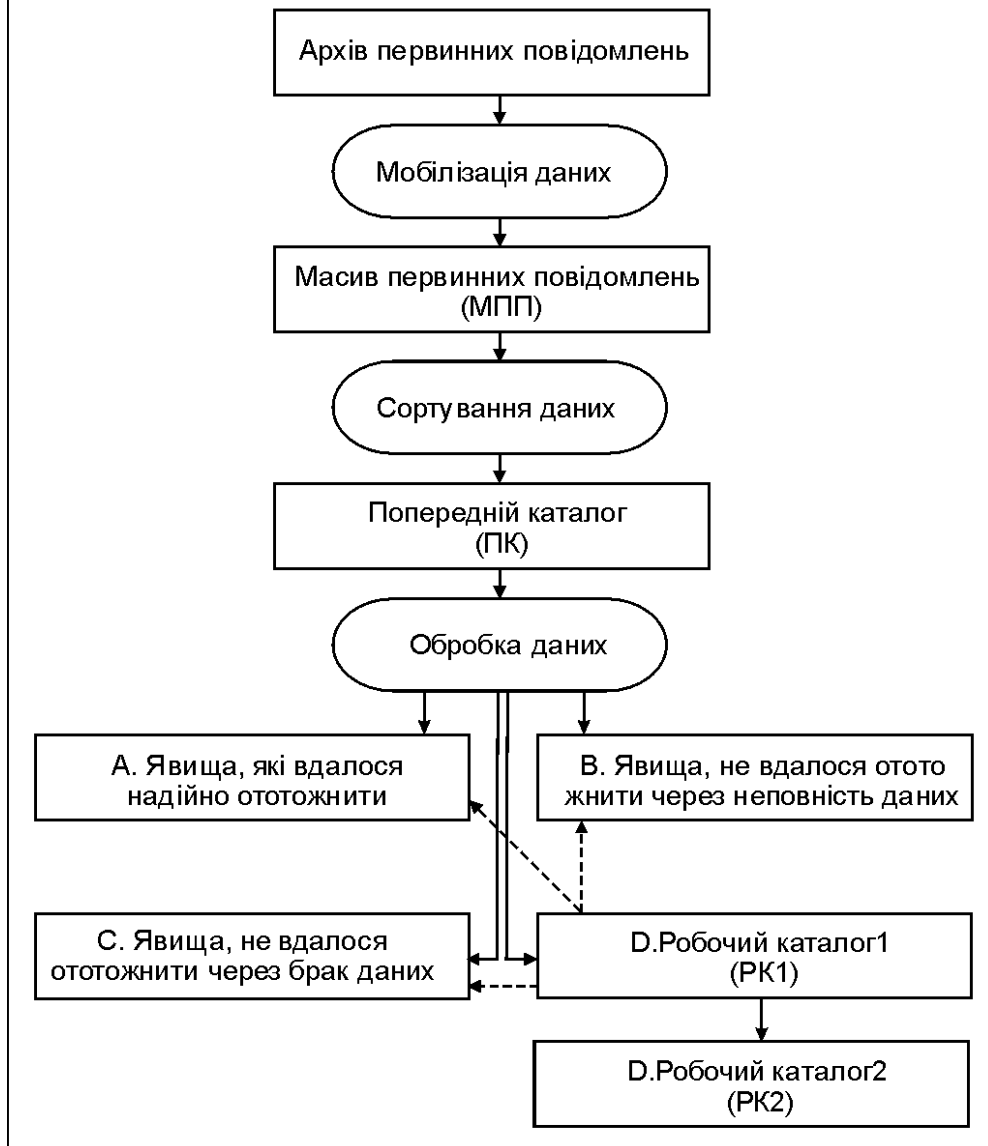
Архів первинних повідомлень

Мобілізація даних

Масив первинних повідомлень
(МПП)

Сортування даних

Попередній каталог
(ПК)

Обробка даних

А. Явища, які вдалося надійно ототожнити

В. Явища, не вдалося ототожнити через неповність даних

С. Явища, не вдалося ототожнити через брак даних

D.Робочий каталог1
(РК1)

D.Робочий каталог2
(РК2)